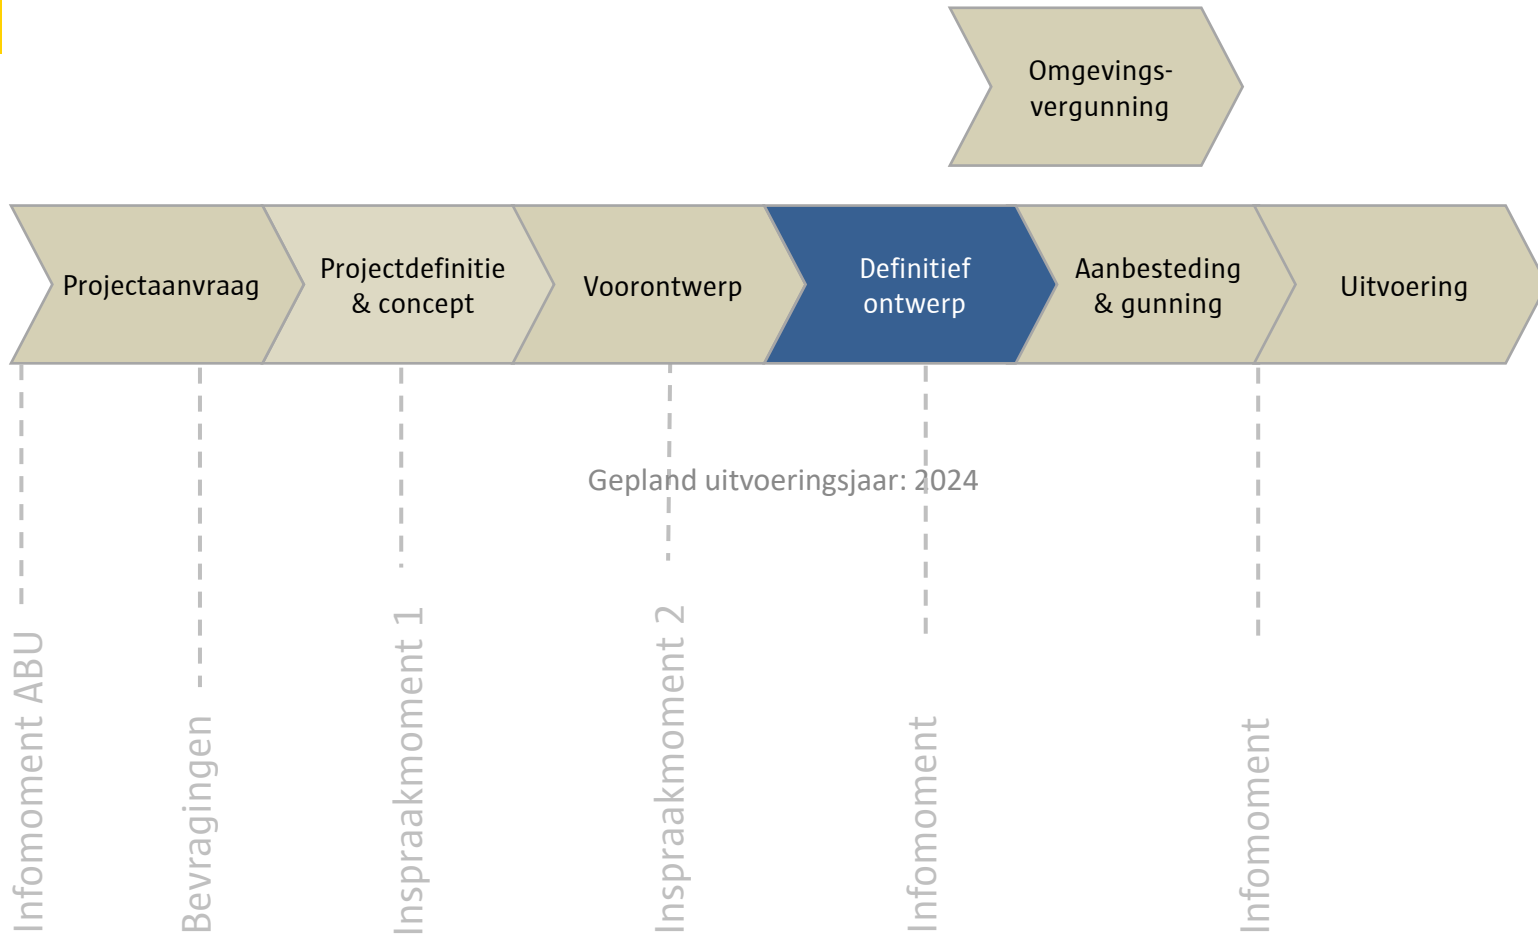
Omgevingsvergunning

Projectaanvraag

Projectdefinitie & concept

Voorontwerp

Definitief ontwerp

Aanbesteding & gunning

Uitvoering

Gepland uitvoeringsjaar: 2024

Infomoment ABU

Bevragingen

Inspraakmoment 1

Inspraakmoment 2

Infomoment

Infomoment